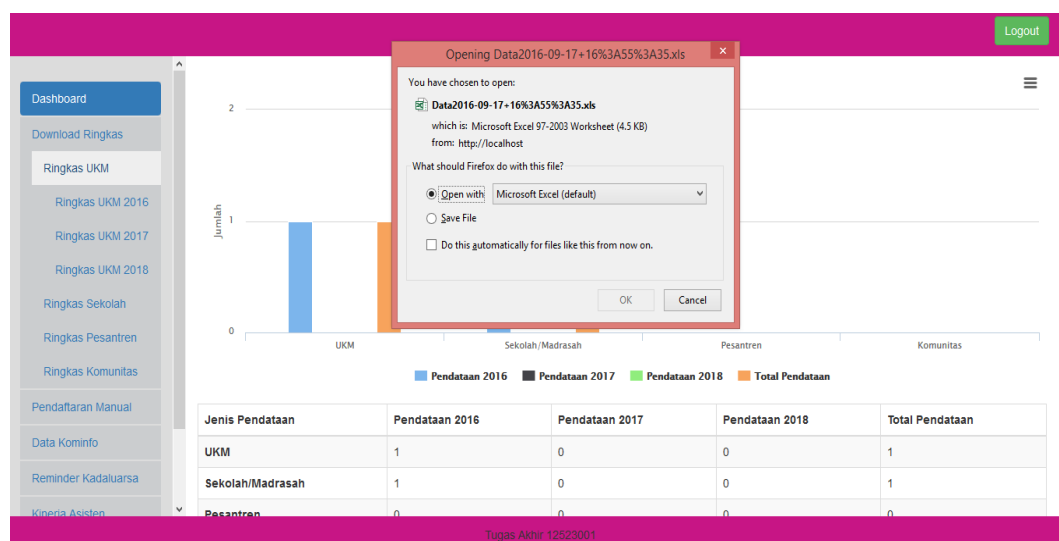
Logout

Dashboard
Download Ringkas
Ringkas UKM
Ringkas UKM 2016
Ringkas UKM 2017
Ringkas UKM 2018
Ringkas Sekolah
Ringkas Pesantren
Ringkas Komunitas
Pendaftaran Manual
Data Kominfo
Reminder Kadaluarsa
Kinerja Asisten

Opening Data2016-09-17+16%3A55%3A35.xls
You have chosen to open:
Data2016-09-17+16%3A55%3A35.xls
which is: Microsoft Excel 97-2003 Worksheet (4.5 KB)
from: http://localhost
What should Firefox do with this file?
Open with Microsoft Excel (default)
Save File
Do this automatically for files like this from now on.
OK Cancel

2
1
0
Jumlah
UKM
Sekolah/Madrasah
Pesantren
Komunitas
Pendataan 2016 Pendataan 2017 Pendataan 2018 Total Pendataan

| Jenis Pendataan | Pendataan 2016 | Pendataan 2017 | Pendataan 2018 | Total Pendataan |
|---|---|---|---|---|
| UKM | 1 | 0 | 0 | 1 |
| Sekolah/Madrasah | 1 | 0 | 0 | 1 |
| Pesantren | 0 | 0 | 0 | 0 |

Tugas Akhir 12523001